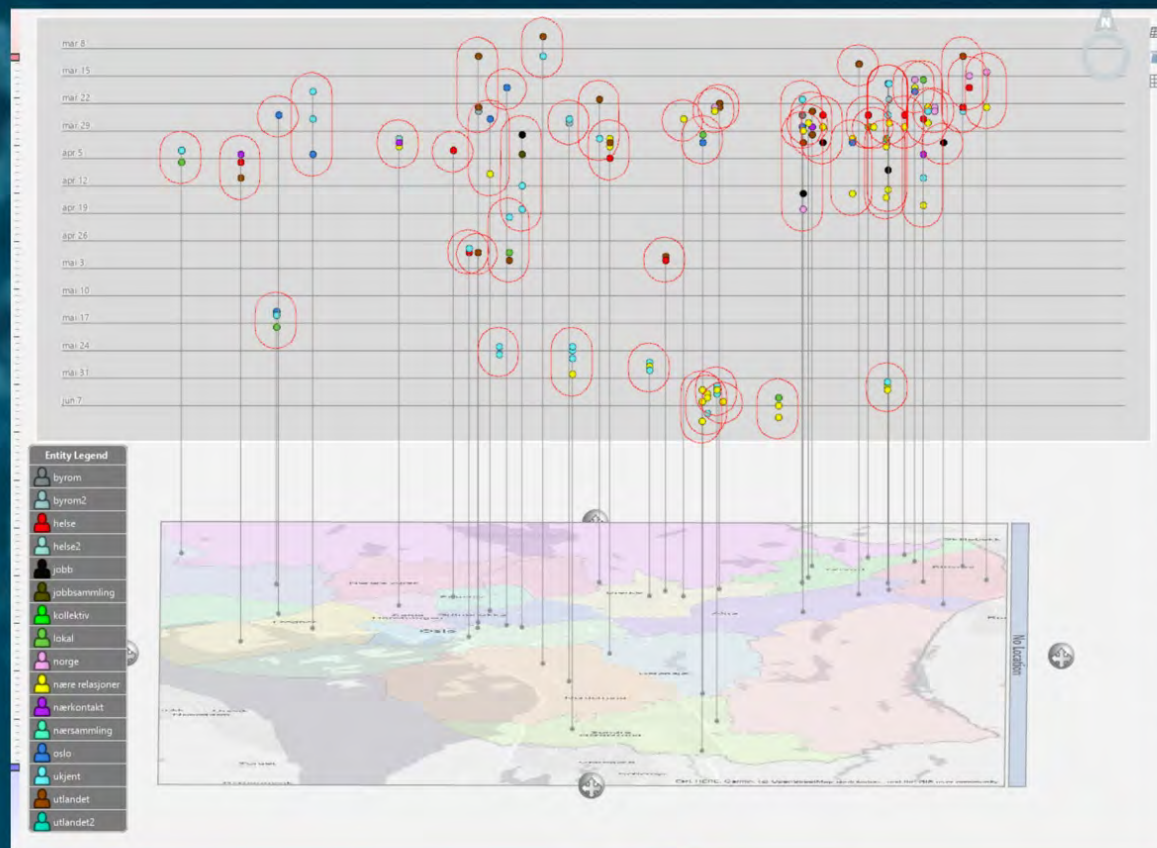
mar 8
mar 15
mar 22
mar 29
apr 5
apr 12
apr 19
apr 26
mai 3
mai 10
mai 17
mai 24
mai 31
jun 7

Entity Legend
byrom
byrom2
helse
helse2
jobb
jobbsammling
kollektiv
lokal
norge
nære relasjoner
nærkontakt
nærsammling
oslo
ukjent
utlandet
utlandet2

Oslo

No Location